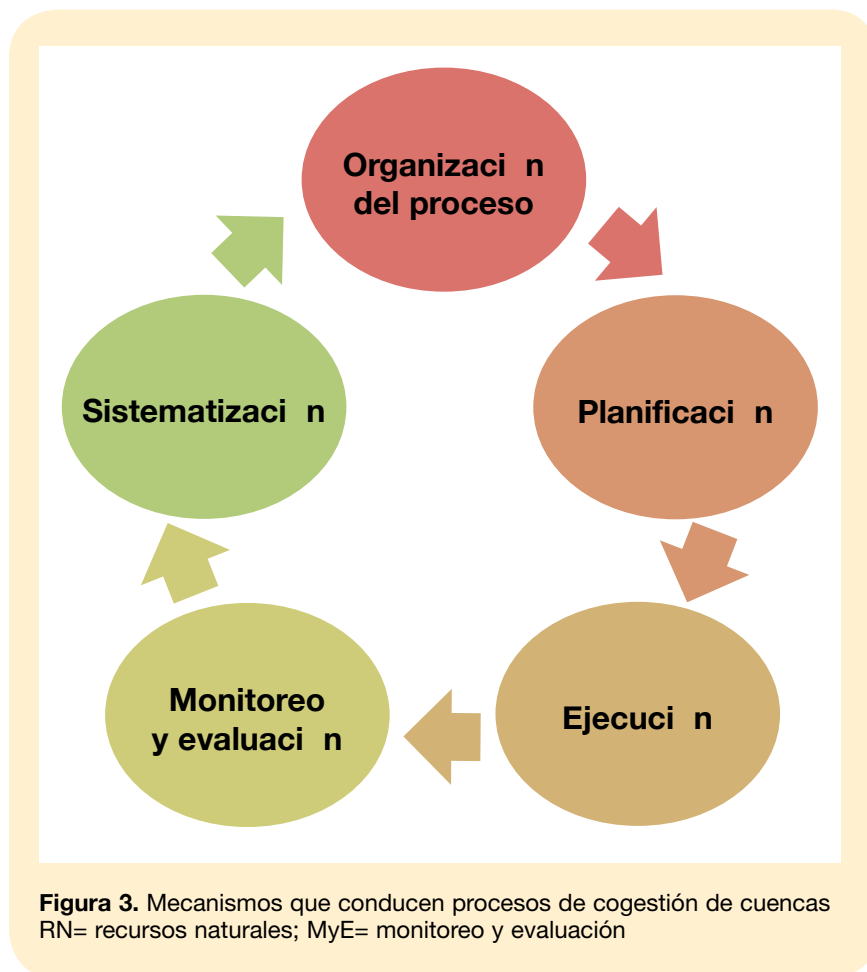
Organizaci n del proceso

Planificaci n

Ejecuci n

Monitoreo y evaluaci n

Sistematizaci n

**Figura 3.** Mecanismos que conducen procesos de cogestión de cuencas RN= recursos naturales; MyE= monitoreo y evaluación